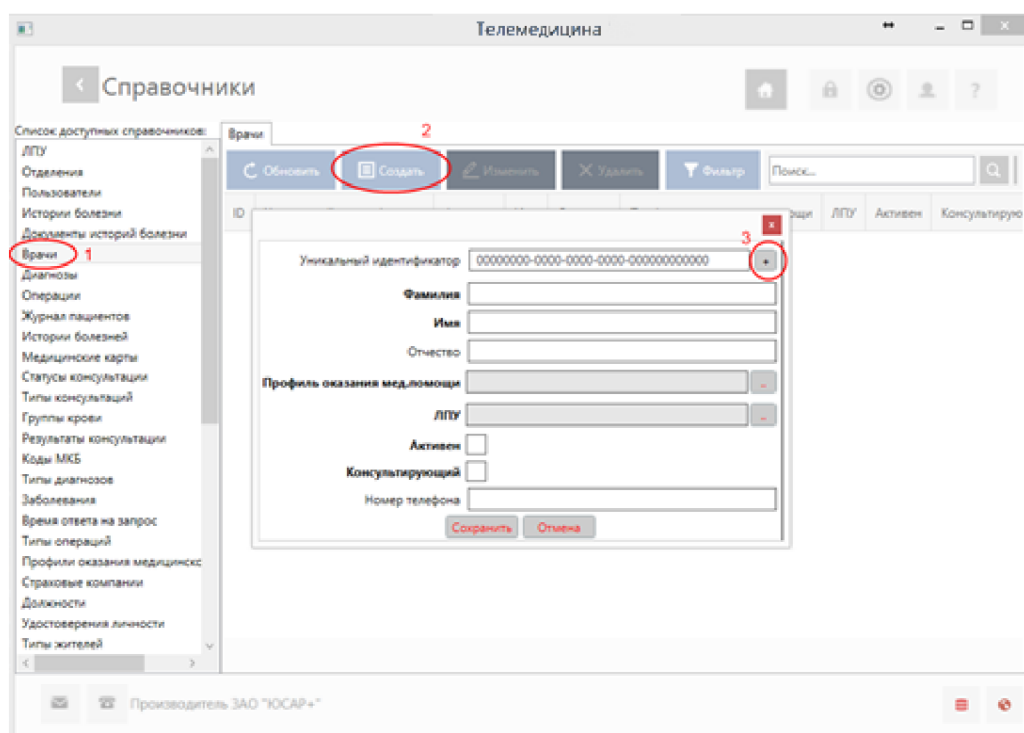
Телемедицина

Справочники

Список доступных справочников:
ЛПУ
Отделения
Пользователи
Истории болезни
Документы историй болезни
Врачи 1
Диагнозы
Операции
Журнал пациентов
Истории болезней
Медицинские карты
Статусы консультации
Типы консультаций
Группы крови
Результаты консультации
Коды МКБ
Типы диагнозов
Заболевания
Время ответа на запрос
Типы операций
Профили оказания медицинско
Страховые компании
Должности
Удостоверения личности
Типы жителей

Врачи
2
Обновить
Создать
Изменить
Удалить
Фильтр
Поиск...

ID
ющи
ЛПУ
Активен
Консультирую

x
3
Уникальный идентификатор 00000000-0000-0000-0000-000000000000 +
Фамилия
Имя
Отчество
Профиль оказания мед.помощи ...
ЛПУ ...
Активен
Консультирующий
Номер телефона
Сохранить
Отмена

Производитель ЗАО "ЮСАР+"